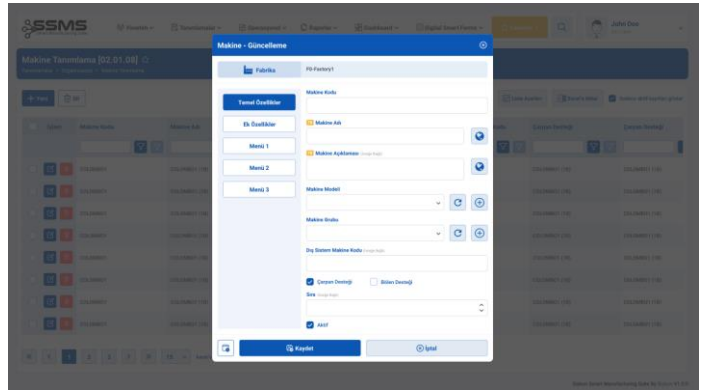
SSMS

Makine Tanımlama [02.01.08]

Makine - Güncelleme

Fabrika
F0-Factory1

Temel Özellikler
Ek Özellikler
Menü 1
Menü 2
Menü 3

Makine Kodu
Makine Adı
Makine Açıklaması
Makine Modeli
Makine Grubu
Dış Sistem Makine Kodu
Çarpan Desteği
Bölen Desteği
Sıra
Aktif

Kaydet
İptal

John Doe
Çarpan Desteği
Çarpan Desteği